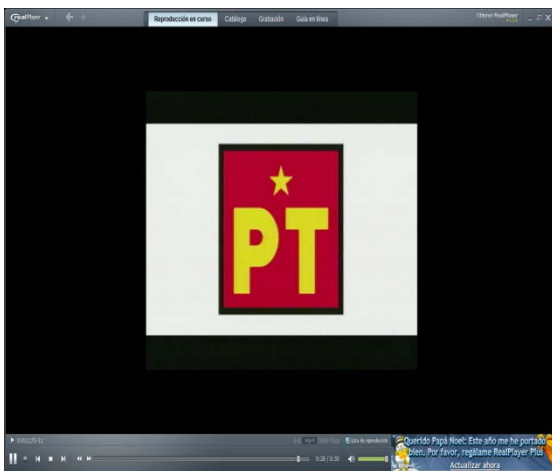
RealPlayer

Reproducción en curso Catálogo Grabación Guía en línea

Obtener RealPlayer

PT

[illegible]

Lista de reproducción

Querido Papá Noel: Este año me he portado bien. Por favor, regálame RealPlayer Plus

Actualizar ahora